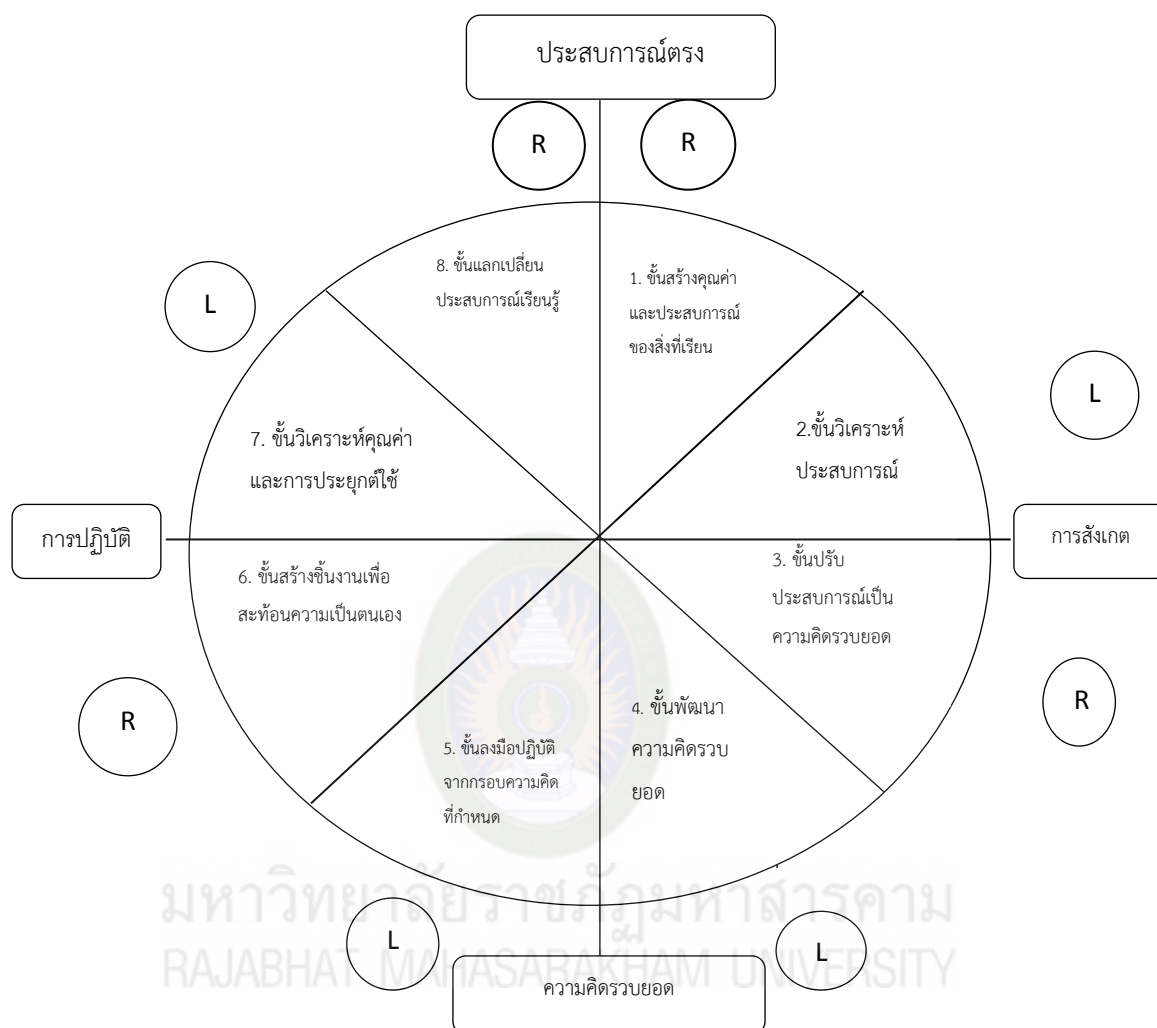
ประสบการณ์ตรง

R

R

L

8. ขั้นแลกเปลี่ยนประสบการณ์เรียนรู้

1. ขั้นสร้างคุณค่าและประสบการณ์ของสิ่งที่เรียน

L

7. ขั้นวิเคราะห์คุณค่าและการประยุกต์ใช้

2.ขั้นวิเคราะห์ประสบการณ์

การปฏิบัติ

การสังเกต

6. ขั้นสร้างชิ้นงานเพื่อสะท้อนความเป็นตนเอง

3. ขั้นปรับประสบการณ์เป็นความคิดรวบยอด

R

R

4. ขั้นพัฒนาความคิดรวบยอด

5. ขั้นลงมือปฏิบัติจากกรอบความคิดที่กำหนด

มหาวิทยาลัยราชภัฏมหาสารคาม
RAJABHAT MAHASARAKHAM UNIVERSITY

L

L

ความคิดรวบยอด